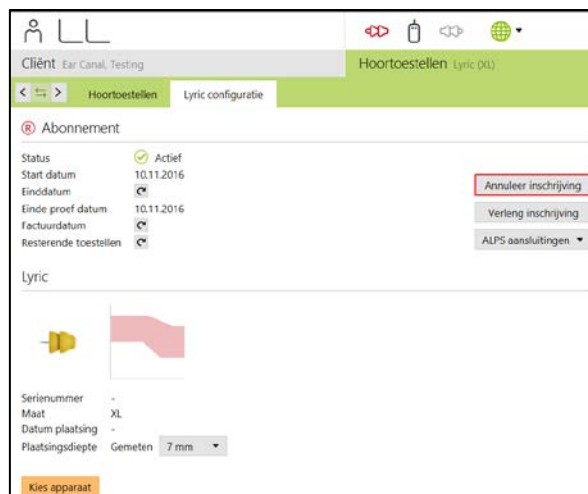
Cliënt Ear Canal, Testing

Hoortoestellen Lyric (XL)

Hoortoestellen

Lyric configuratie

Abonnement

| | |
|---|---|
| Status | Actief |
| Start datum | 10.11.2016 |
| Einddatum | |
| Einde proef datum | 10.11.2016 |
| Factuurdatum | |
| Resterende toestellen | |

Annuleer inschrijving

Verleng inschrijving

ALPS aansluitingen

Lyric

| | |
|---|---|
| Serienummer | - |
| Maat | XL |
| Datum plaatsing | - |
| Plaatsingsdiepte | Gemeten 7 mm |

Kies apparaat